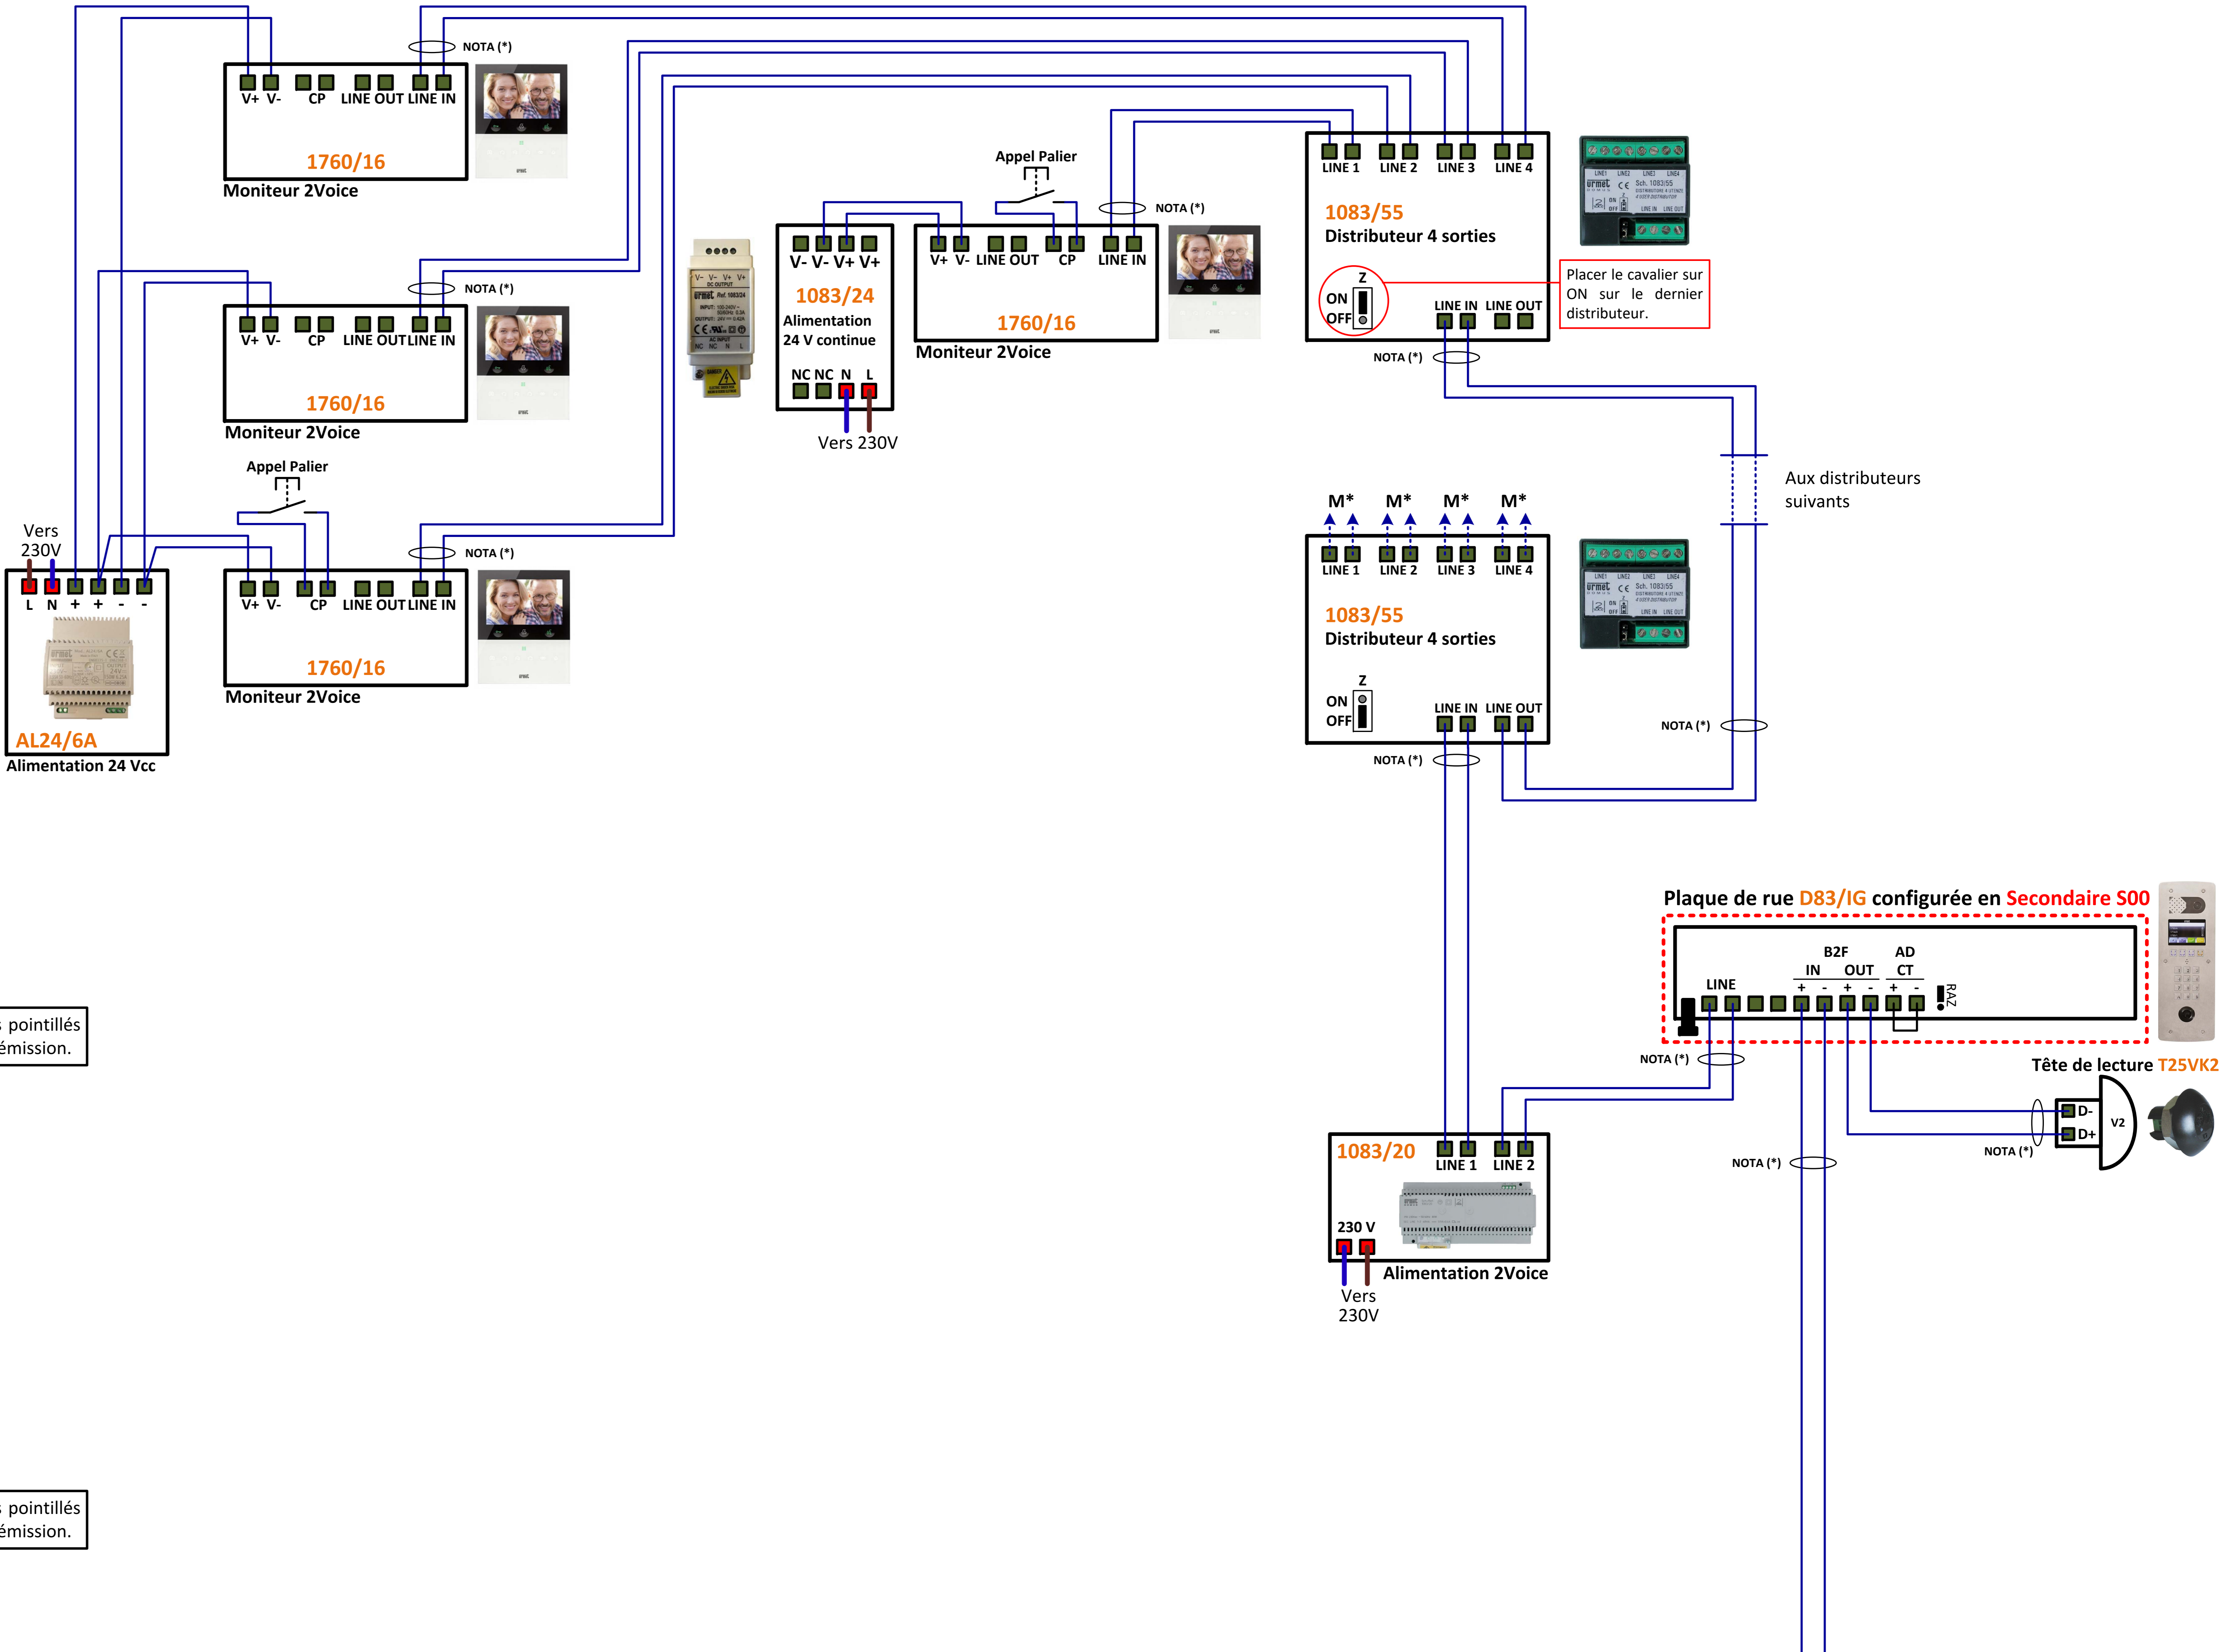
NOTA (*)
V+ V- CP LINE OUT LINE IN
1760/16
Moniteur 2Voice

Appel Palier
NOTA (*)
LINE 1 LINE 2 LINE 3 LINE 4
1083/55
Distributeur 4 sorties
Z
ON
OFF
LINE IN LINE OUT
Placer le cavalier sur ON sur le dernier distributeur.
NOTA (*)

V- V- V+ V+
1083/24
Alimentation 24 V continue
NC NC N L
Vers 230V

V+ V- LINE OUT CP LINE IN
1760/16
Moniteur 2Voice

NOTA (*)
V+ V- CP LINE OUT LINE IN
1760/16
Moniteur 2Voice

Appel Palier
NOTA (*)
Vers 230V
L N + + - -
AL24/6A
Alimentation 24 Vcc

V+ V- CP LINE OUT LINE IN
1760/16
Moniteur 2Voice

Aux distributeurs suivants

M* M* M* M*
LINE 1 LINE 2 LINE 3 LINE 4
1083/55
Distributeur 4 sorties
Z
ON
OFF
LINE IN LINE OUT
NOTA (*)
NOTA (*)

s pointillés
émission.

Plaque de rue D83/IG configurée en Secondaire S00
B2F
IN OUT
AD CT
LINE
+ - + - + -
RAZ
NOTA (*)
Tête de lecture T25VK2
D-
D+
V2
NOTA (*)
NOTA (*)

1083/20
LINE 1 LINE 2
230 V
Alimentation 2Voice
Vers 230V

s pointillés
émission.